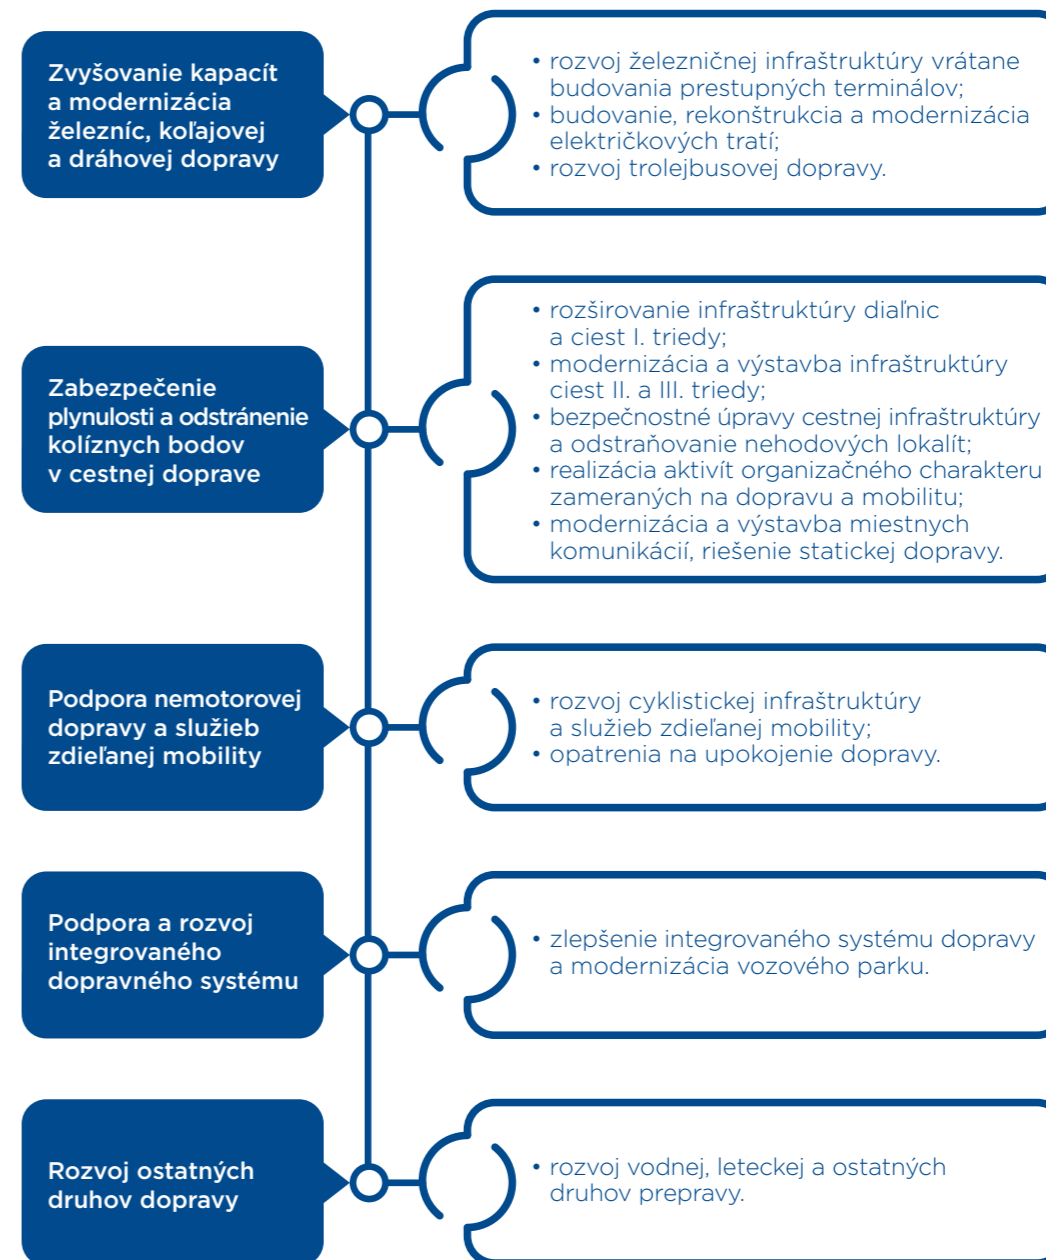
Zvyšovanie kapacít a modernizácia železníc, koľajovej a dráhovej dopravy

• rozvoj železničnej infraštruktúry vrátane budovania prestupných terminálov;
• budovanie, rekonštrukcia a modernizácia električkových tratí;
• rozvoj trolejbusovej dopravy.

Zabezpečenie plynulosti a odstránenie kolíznych bodov v cestnej doprave

• rozširovanie infraštruktúry diaľnic a ciest I. triedy;
• modernizácia a výstavba infraštruktúry ciest II. a III. triedy;
• bezpečnostné úpravy cestnej infraštruktúry a odstraňovanie nehodových lokalít;
• realizácia aktivít organizačného charakteru zameraných na dopravu a mobilitu;
• modernizácia a výstavba miestnych komunikácií, riešenie statickej dopravy.

Podpora nemotorovej dopravy a služieb zdieľanej mobility

• rozvoj cyklistickej infraštruktúry a služieb zdieľanej mobility;
• opatrenia na upokojenie dopravy.

Podpora a rozvoj integrovaného dopravného systému

• zlepšenie integrovaného systému dopravy a modernizácia vozového parku.

Rozvoj ostatných druhov dopravy

• rozvoj vodnej, leteckej a ostatných druhov prepravy.